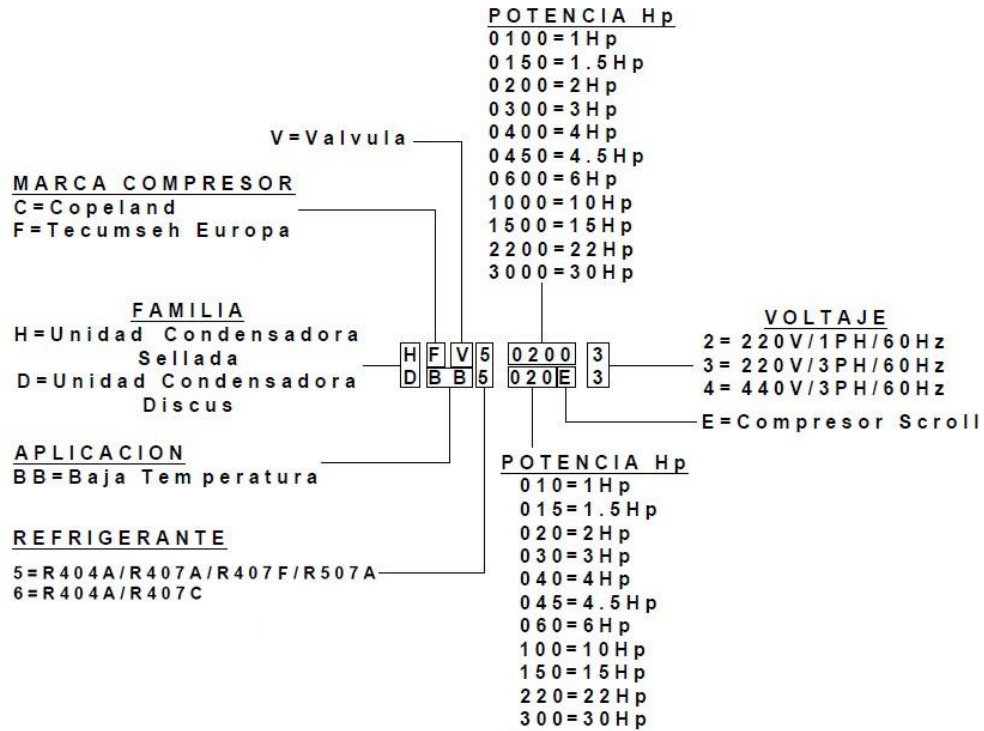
POTENCIA Hp
0100=1Hp
0150=1.5Hp
0200=2Hp
0300=3Hp
0400=4Hp
0450=4.5Hp
0600=6Hp
1000=10Hp
1500=15Hp
2200=22Hp
3000=30Hp

V=Valvula

MARCA COMPRESOR
C=Copeland
F=Tecumseh Europa

FAMILIA
H=Unidad Condensadora Sellada
D=Unidad Condensadora Discus

H F V 5 0200 3
D B B 5 020E 3

VOLTAJE
2= 220V/1PH/60Hz
3= 220V/3PH/60Hz
4= 440V/3PH/60Hz

E=Compresor Scroll

APLICACION
BB=Baja Tem peratura

REFRIGERANTE
5=R404A/R407A/R407F/R507A
6=R404A/R407C

POTENCIA Hp
010=1Hp
015=1.5Hp
020=2Hp
030=3Hp
040=4Hp
045=4.5Hp
060=6Hp
100=10Hp
150=15Hp
220=22Hp
300=30Hp